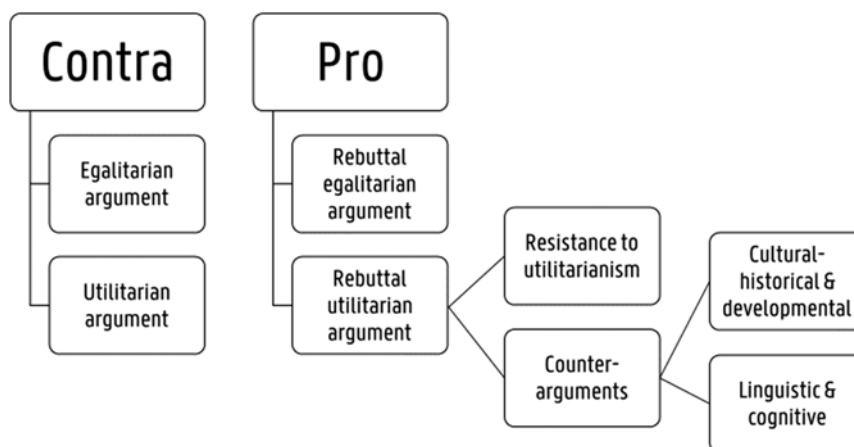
Contra

Egalitarian argument

Utilitarian argument

Pro

Rebuttal egalitarian argument

Rebuttal utilitarian argument

Resistance to utilitarianism

Counter-arguments

Cultural-historical & developmental

Linguistic & cognitive